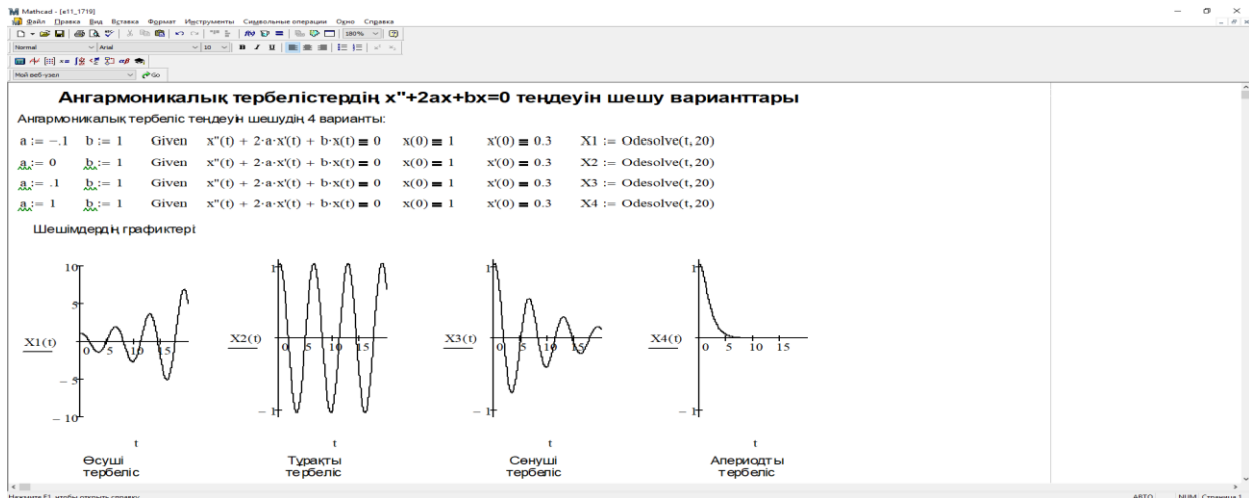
Mathcad - [e11_1719]
Файл Правка Вид Вставка Формат Инструменты Символьные операции Окно Справка
Normal Arial 10 B I U 180%
Мой веб-узел Go

Ангармоникалық тербелістердің x"+2ax+bx=0 теңдеуін шешу варианттары

Ангармоникалық тербеліс теңдеуін шешудің 4 варианты:

a := −.1 b := 1 Given x"(t) + 2·a·x'(t) + b·x(t) = 0 x(0) = 1 x'(0) = 0.3 X1 := Odesolve(t, 20)

a := 0 b := 1 Given x"(t) + 2·a·x'(t) + b·x(t) = 0 x(0) = 1 x'(0) = 0.3 X2 := Odesolve(t, 20)

a := .1 b := 1 Given x"(t) + 2·a·x'(t) + b·x(t) = 0 x(0) = 1 x'(0) = 0.3 X3 := Odesolve(t, 20)

a := 1 b := 1 Given x"(t) + 2·a·x'(t) + b·x(t) = 0 x(0) = 1 x'(0) = 0.3 X4 := Odesolve(t, 20)

Шешімдердің графиктері

10 5 X1(t) 0 5 10 15 −5 −10 t
Өсуші тербеліс

1 X2(t) 0 5 10 15 −1 t
Тұрақты тербеліс

1 X3(t) 0 5 10 15 −1 t
Сөнуші тербеліс

1 X4(t) 0 5 10 15 −1 t
Апериодты тербеліс

Нажмите F1, чтобы открыть справку. АВТО NUM Страница 1